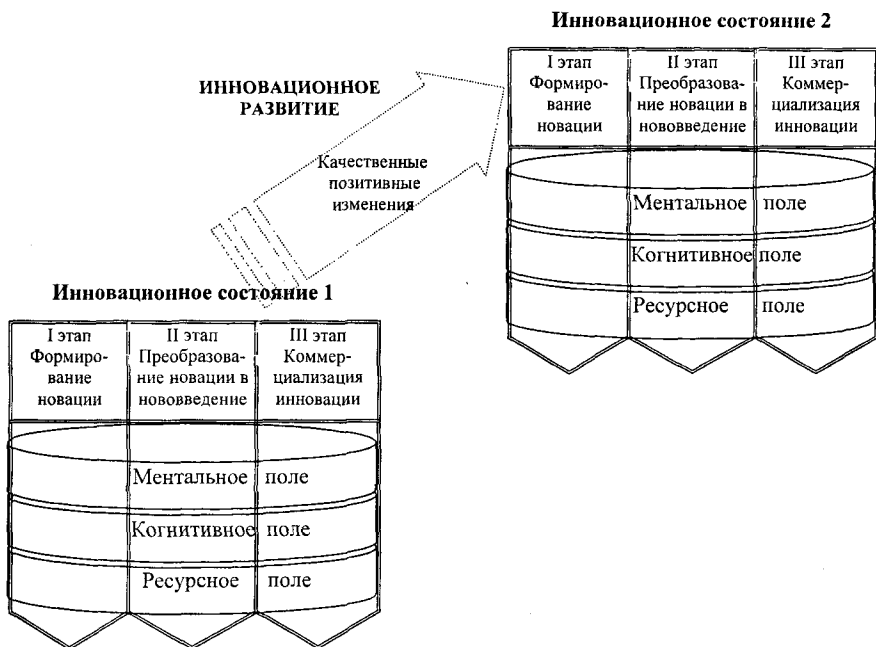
Инновационное состояние 2

| I этап Формирование новации | II этап Преобразование новации в нововведение | III этап Коммерциализация инновации |
|---|---|---|

Ментальное поле

Когнитивное поле

Ресурсное поле

ИННОВАЦИОННОЕ РАЗВИТИЕ

Качественные позитивные изменения

Инновационное состояние 1

| I этап Формирование новации | II этап Преобразование новации в нововведение | III этап Коммерциализация инновации |
|---|---|---|

Ментальное поле

Когнитивное поле

Ресурсное поле